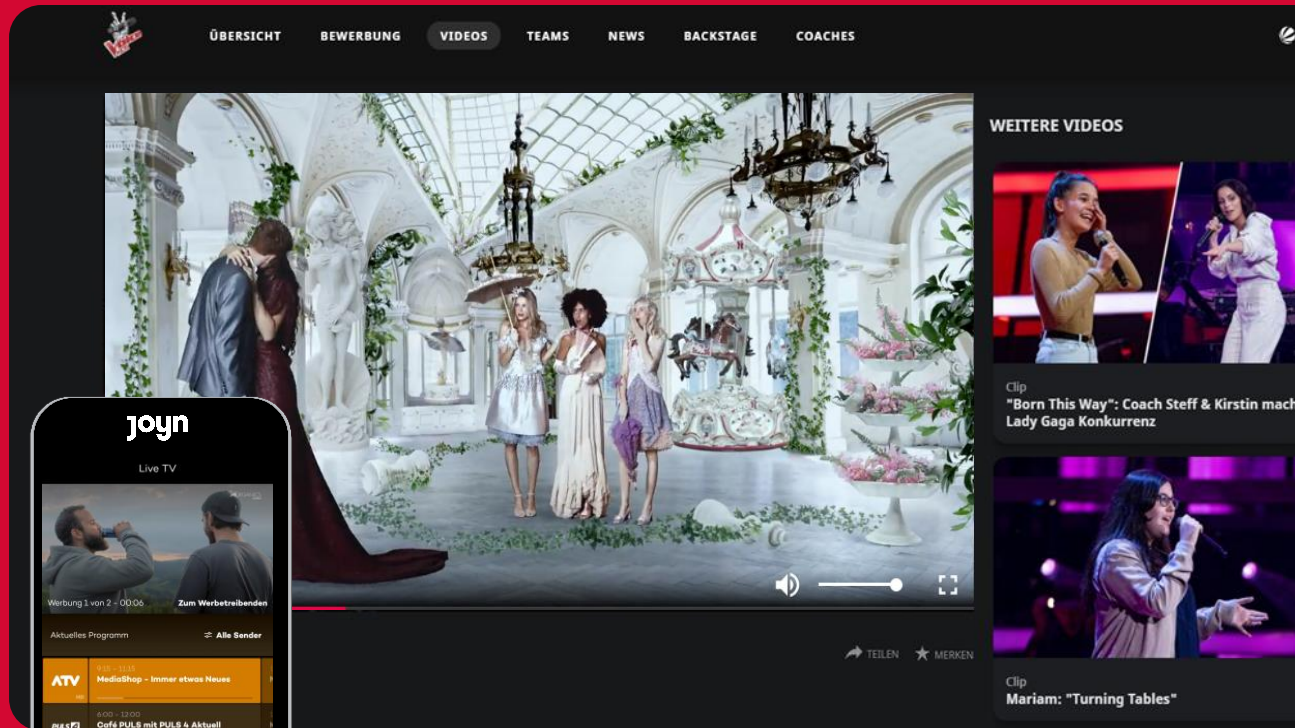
ÜBERSICHT BEWERBUNG VIDEOS TEAMS NEWS BACKSTAGE COACHES

WEITERE VIDEOS

Clip
"Born This Way": Coach Steff & Kirstin mach Lady Gaga Konkurrenz

Clip
Mariam: "Turning Tables"

TEILEN MERKEN

joyn

Live TV

Werbung 1 von 2 – 00:06 Zum Werbetreibenden

Aktuelles Programm Alle Sender

ATV
9:15 – 11:15
MediaShop – Immer etwas Neues

6:00 – 12:00
Café PULS mit PULS 4 Aktuell